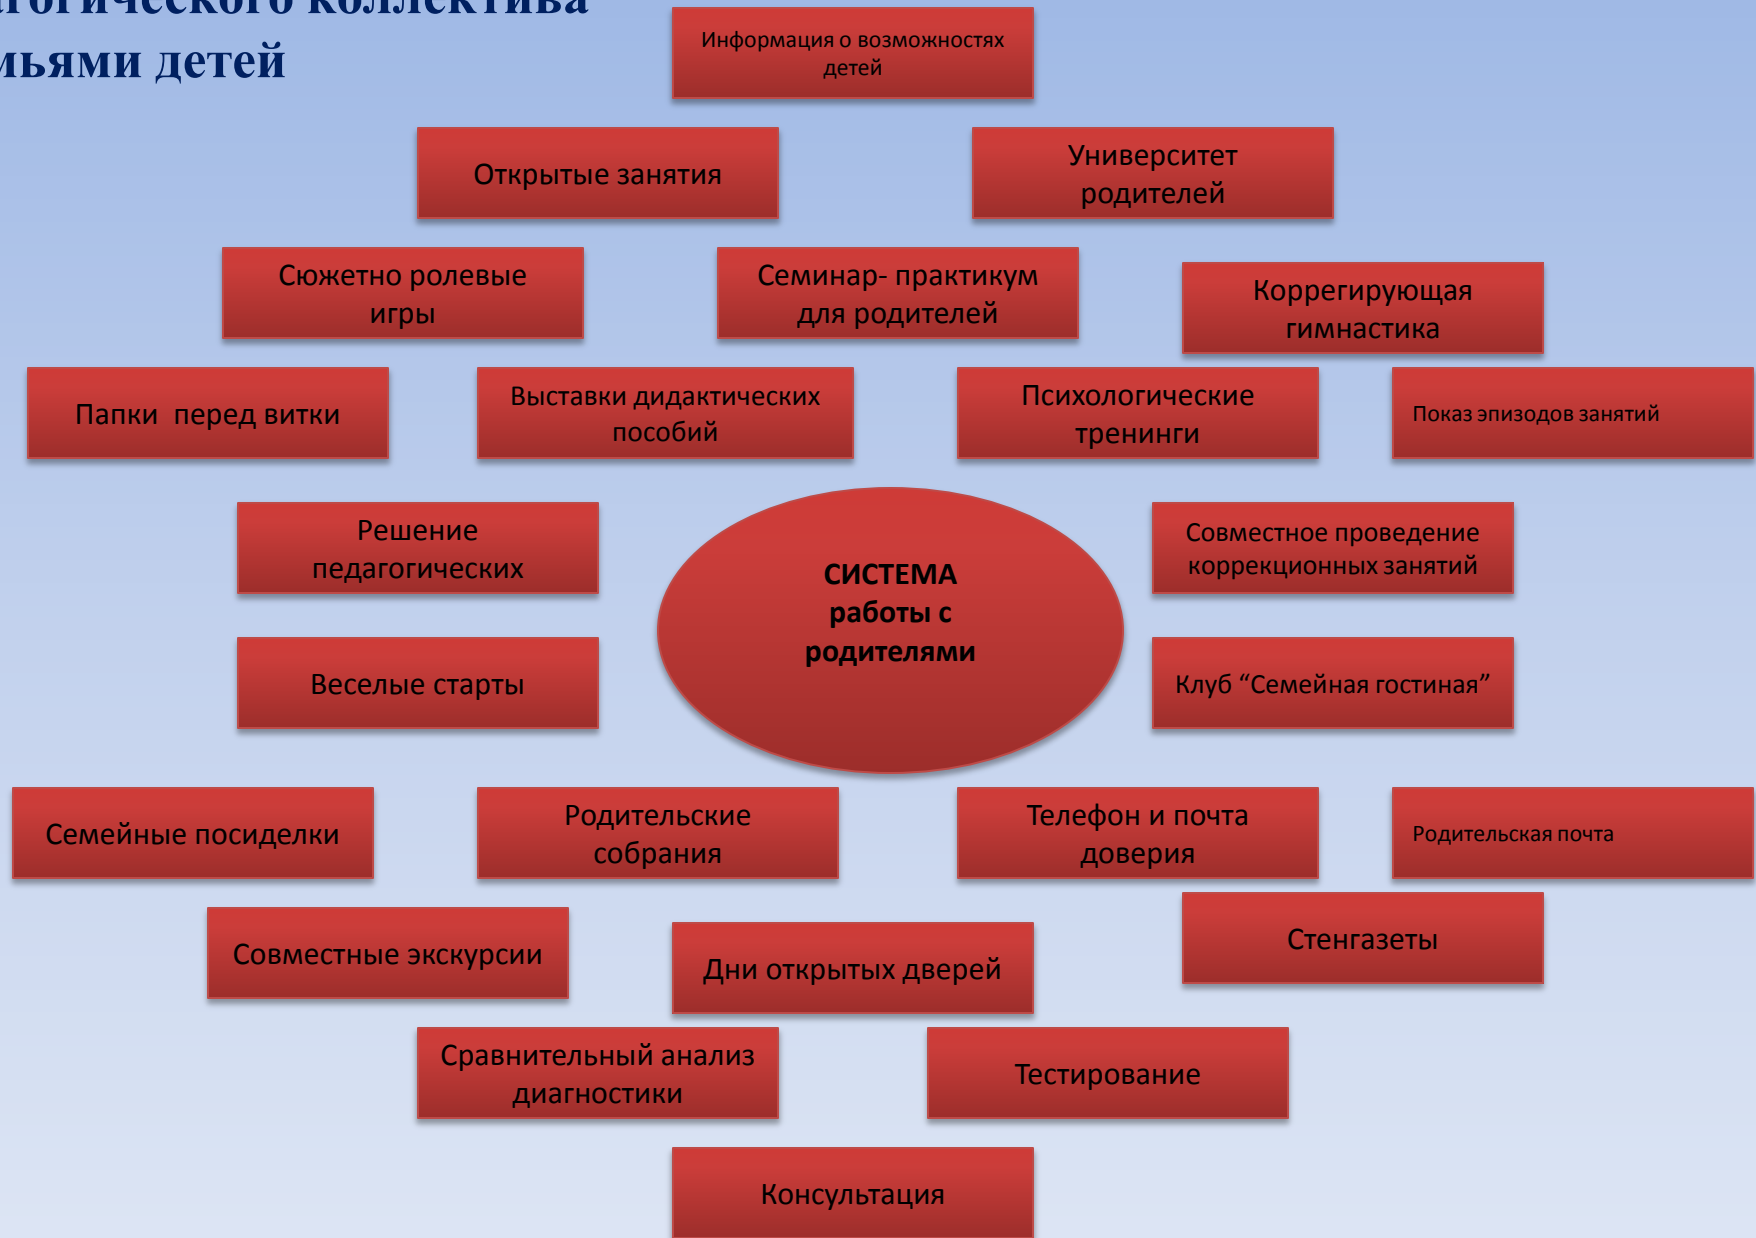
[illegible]огического коллектива
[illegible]ьями детей

Информация о возможностях детей

Открытые занятия

Университет родителей

Сюжетно ролевые игры

Семинар- практикум для родителей

Коррегирующая гимнастика

Папки перед витки

Выставки дидактических пособий

Психологические тренинги

Показ эпизодов занятий

Решение педагогических

СИСТЕМА работы с родителями

Совместное проведение коррекционных занятий

Веселые старты

Клуб “Семейная гостиная”

Семейные посиделки

Родительские собрания

Телефон и почта доверия

Родительская почта

Совместные экскурсии

Дни открытых дверей

Стенгазеты

Сравнительный анализ диагностики

Тестирование

Консультация